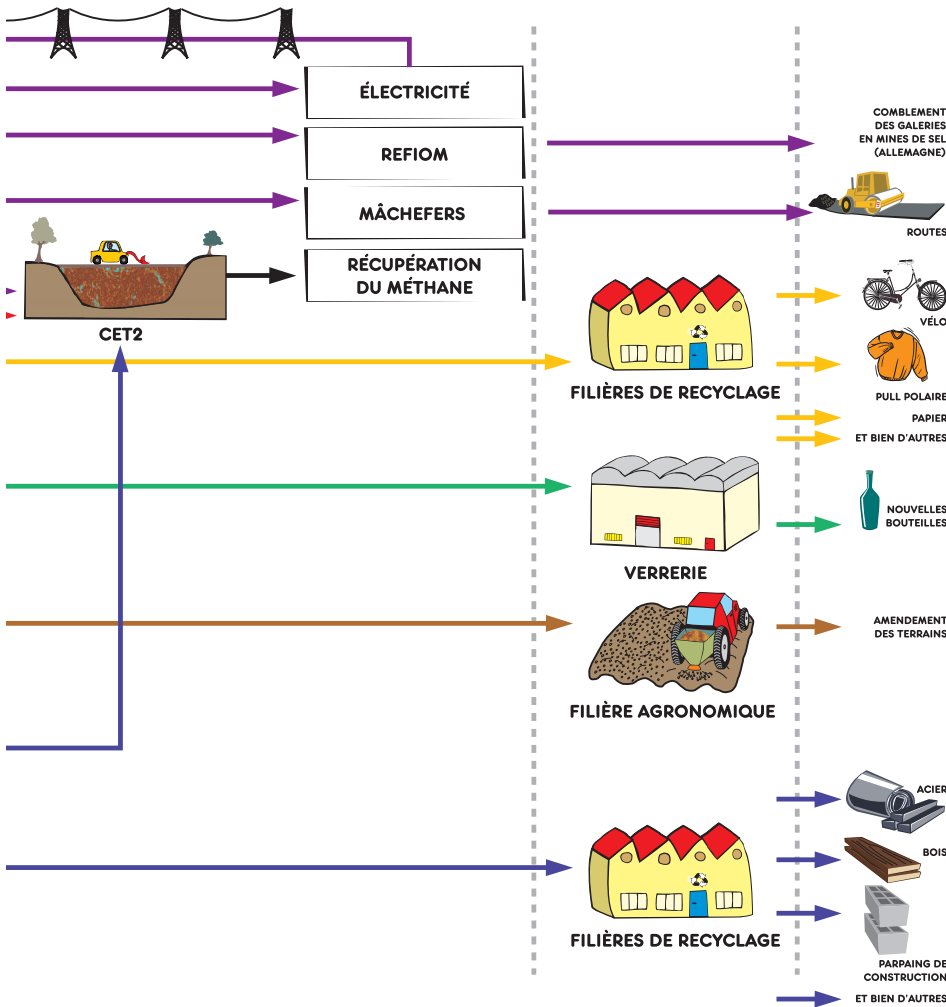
ÉLECTRICITÉ

REFIOM

MÂCHEFERS

RÉCUPÉRATION DU MÉTHANE

CET2

COMBLEMENT DES GALERIES EN MINES DE SEL (ALLEMAGNE)

ROUTES

FILIÈRES DE RECYCLAGE

VÉLO

PULL POLAIRE

PAPIER

ET BIEN D'AUTRES

VERRERIE

NOUVELLES BOUTEILLES

FILIÈRE AGRONOMIQUE

AMENDEMENT DES TERRAINS

ACIER

BOIS

FILIÈRES DE RECYCLAGE

PARPAING DE CONSTRUCTION

ET BIEN D'AUTRES